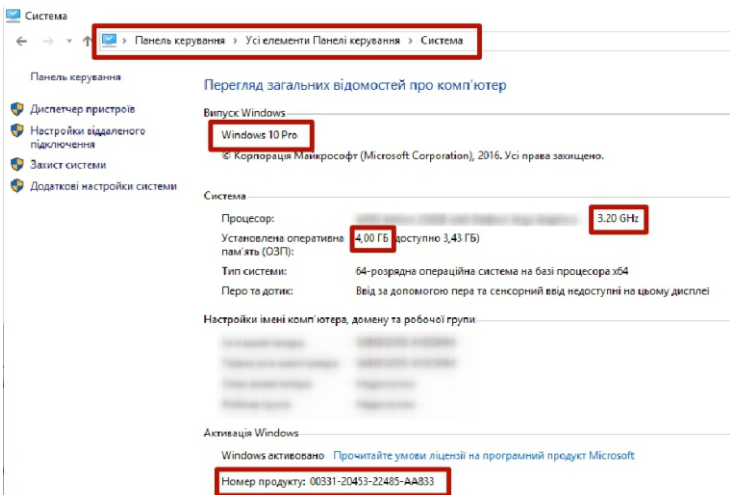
Система

Панель керування › Усі елементи Панелі керування › Система

Панель керування

Диспетчер пристроїв

Настройки віддаленого підключення

Захист системи

Додаткові настройки системи

Перегляд загальних відомостей про комп'ютер

Випуск Windows

Windows 10 Pro

© Корпорація Майкрософт (Microsoft Corporation), 2016. Усі права захищено.

Система

Процесор: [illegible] 3.20 GHz

Установлена оперативна пам'ять (ОЗП): 4,00 ГБ (доступно 3,43 ГБ)

Тип системи: 64-розрядна операційна система на базі процесора x64

Перо та дотик: Ввід за допомогою пера та сенсорний ввід недоступні на цьому дисплеї

Настройки імені комп'ютера, домену та робочої групи

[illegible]

Активація Windows

Windows активовано Прочитайте умови ліцензії на програмний продукт Microsoft

Номер продукту: 00331-20453-22485-AA833